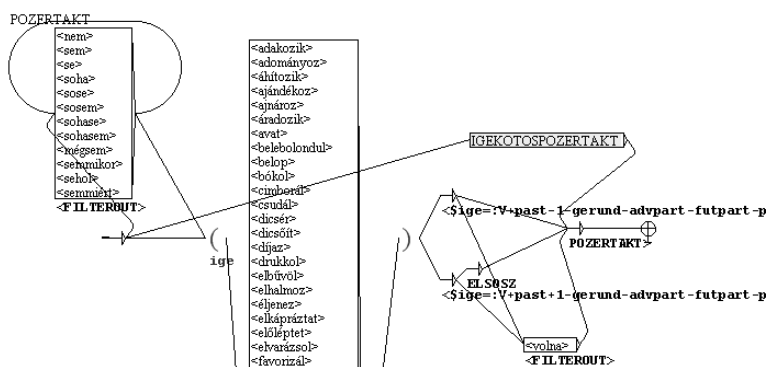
POZERTAKT

<nem>
<sem>
<se>
<soha>
<sose>
<sosem>
<sohase>
<sohasem>
<mégsem>
<semmikor>
<sehol>
<semmiért>
<FILTEROUT>

ige

(

<adakozik>
<adományoz>
<áhítozik>
<ajándékoz>
<ajnároz>
<áradozik>
<avat>
<belebolondul>
<belop>
<bókol>
<cimborál>
<csudál>
<dicsér>
<dicsőít>
<díjaz>
<drukkol>
<elbűvöl>
<elhalmoz>
<éljenez>
<elkápráztat>
<előléptet>
<elvarázsol>
<favorizál>

)

IGEKOTOSPOZERTAKT

<$ige=:V+past-1-gerund-advpart-futpart-p

POZERTAKT>

ELSOSZ

<$ige=:V+past+1-gerund-advpart-futpart-p

<volna>
<FILTEROUT>